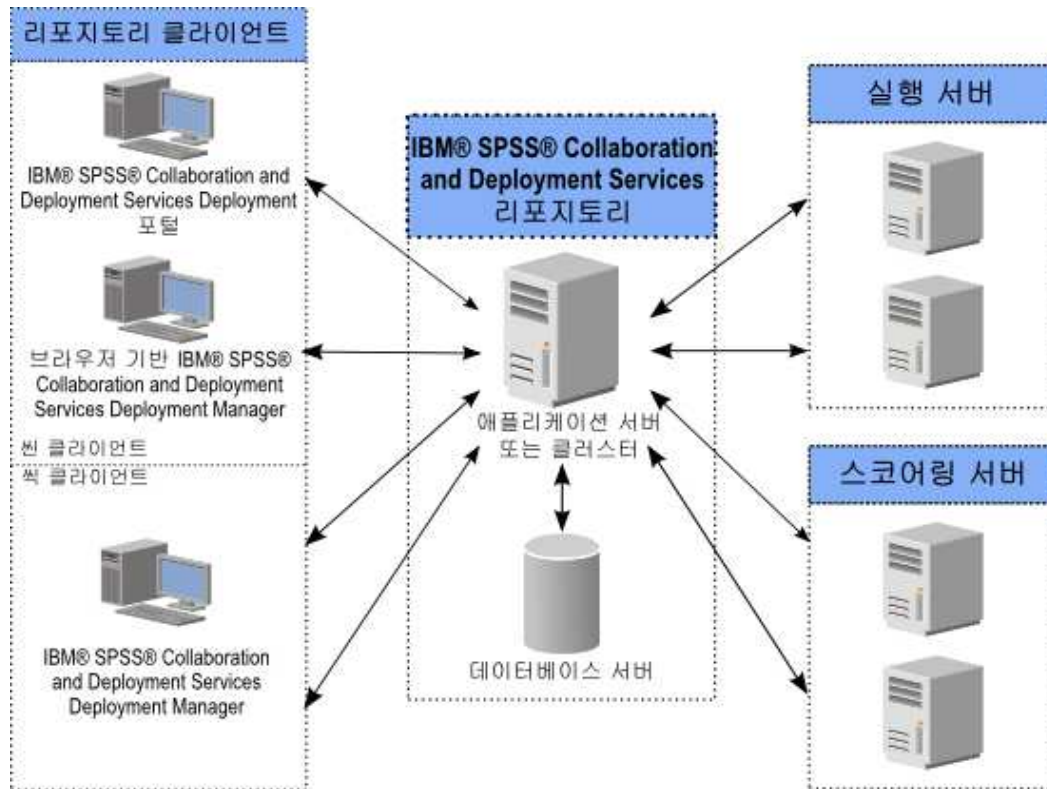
리포지토리 클라이언트

IBM® SPSS® Collaboration and Deployment Services Deployment 포털

브라우저 기반 IBM® SPSS® Collaboration and Deployment Services Deployment Manager

씬 클라이언트

씩 클라이언트

IBM® SPSS® Collaboration and Deployment Services Deployment Manager

IBM® SPSS® Collaboration and Deployment Services 리포지토리

애플리케이션 서버 또는 클러스터

데이터베이스 서버

실행 서버

스코어링 서버